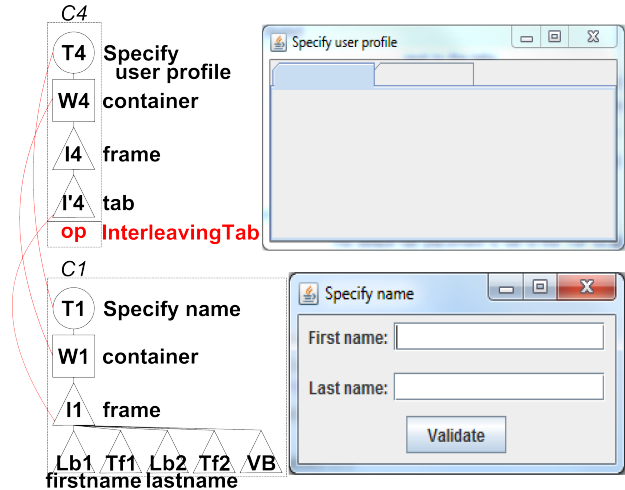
C4

T4 Specify user profile

W4 container

I4 frame

I'4 tab

op InterleavingTab

Specify user profile

C1

T1 Specify name

W1 container

I1 frame

Lb1 Tf1 Lb2 Tf2 VB
firstname lastname

Specify name

First name:

Last name:

Validate